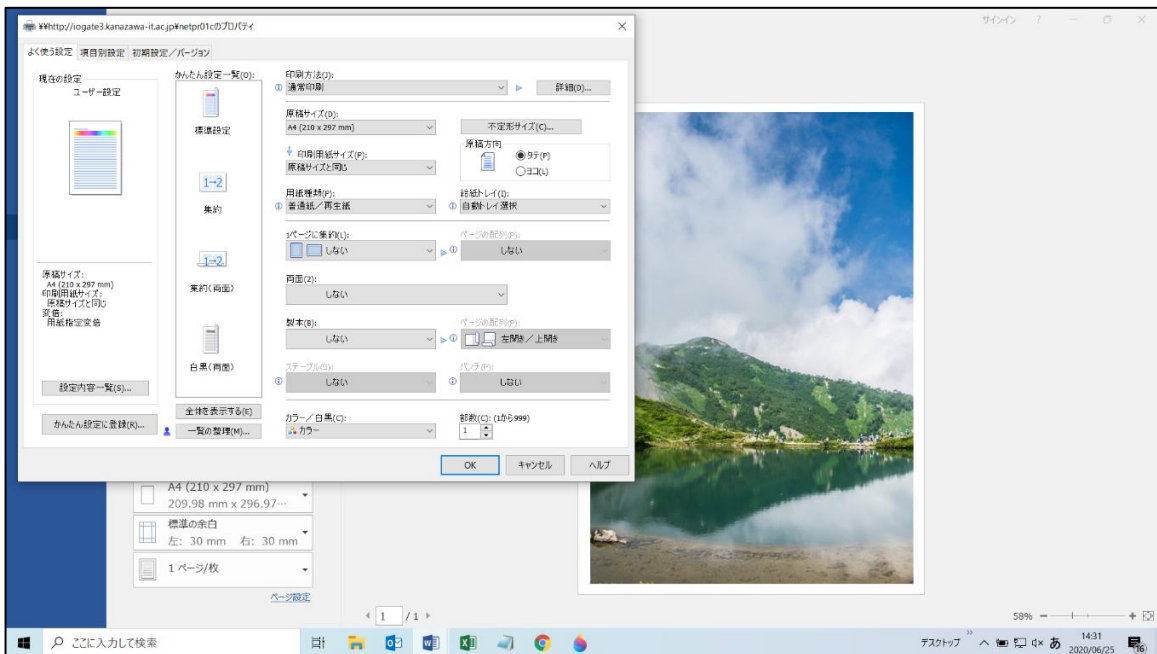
¥¥http://iogate3.kanazawa-it.ac.jp¥netpr01cのプロパティ

よく使う設定 | 項目別設定 | 初期設定／バージョン

現在の設定
ユーザー設定

原稿サイズ:
A4 (210 x 297 mm)
印刷用紙サイズ:
原稿サイズと同じ
変倍:
用紙指定変倍

設定内容一覧(S)...

かんたん設定に登録(R)...

かんたん設定一覧(O):
標準設定
集約
集約(両面)
白黒(両面)

全体を表示する(E)
一覧の整理(M)...

印刷方法(J):
通常印刷
詳細(O)...

原稿サイズ(D):
A4 (210 x 297 mm)
不定形サイズ(C)...

印刷用紙サイズ(P):
原稿サイズと同じ

原稿方向
タテ(F)
ヨコ(L)

用紙種類(P):
普通紙／再生紙

給紙トレイ(I):
自動トレイ選択

1ページに集約(L):
しない

ページの配列(P):
しない

両面(2):
しない

製本(B):
しない

ページの配列(P):
左開き／上開き

ステープル(S):
しない

パンチ(P):
しない

カラー／白黒(C):
カラー

部数(C): (1から999)
1

OK
キャンセル
ヘルプ

サインイン ? — ▢ ✕

A4 (210 x 297 mm)
209.98 mm x 296.97···

標準の余白
左: 30 mm 右: 30 mm

1 ページ/枚

ページ設定

1 /1

58%

ここに入力して検索

デスクトップ
あ
14:31
2020/06/25
16